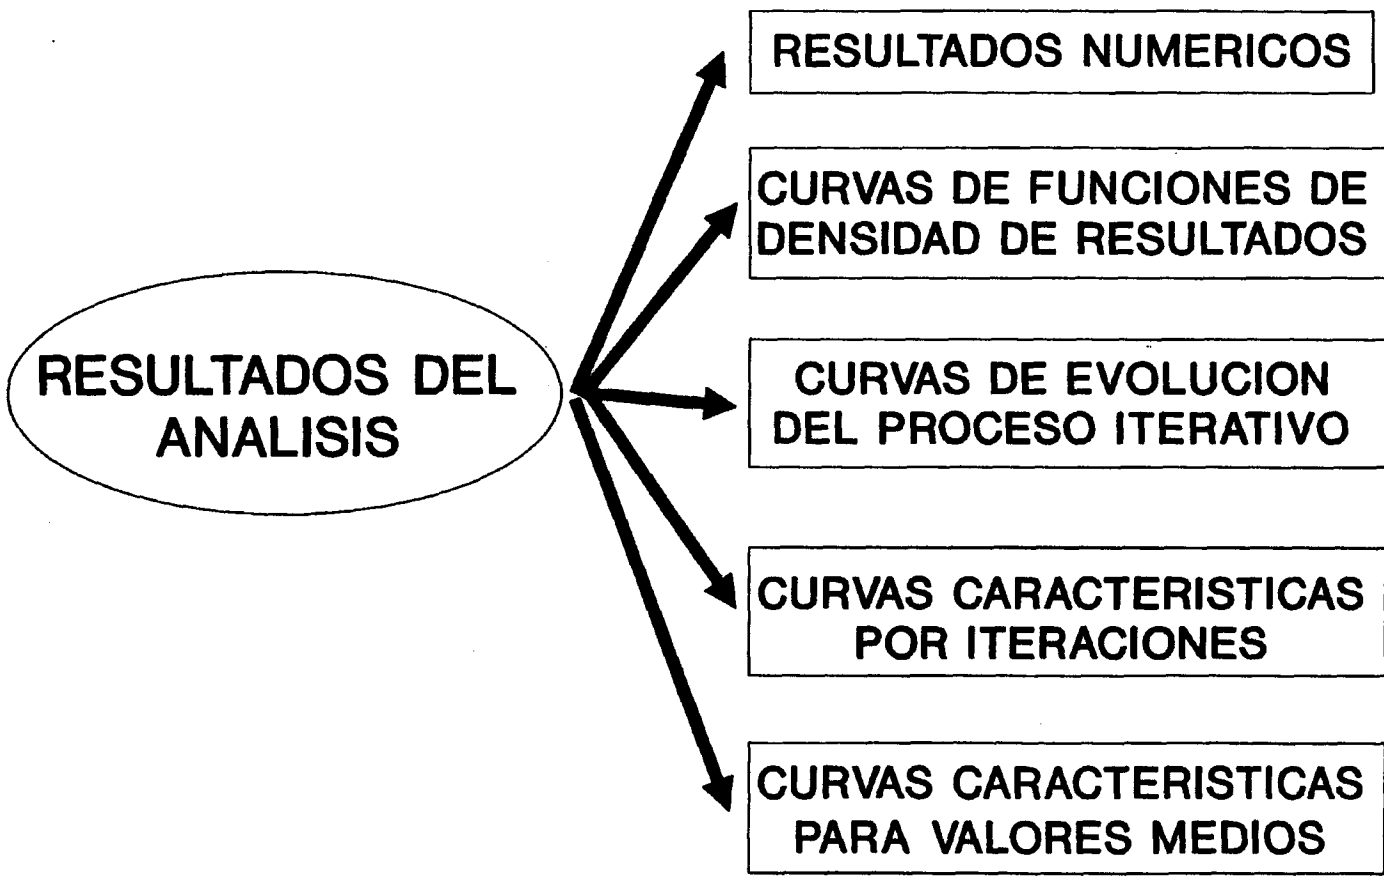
RESULTADOS DEL ANALISIS

RESULTADOS NUMERICOS

CURVAS DE FUNCIONES DE DENSIDAD DE RESULTADOS

CURVAS DE EVOLUCION DEL PROCESO ITERATIVO

CURVAS CARACTERISTICAS POR ITERACIONES

CURVAS CARACTERISTICAS PARA VALORES MEDIOS